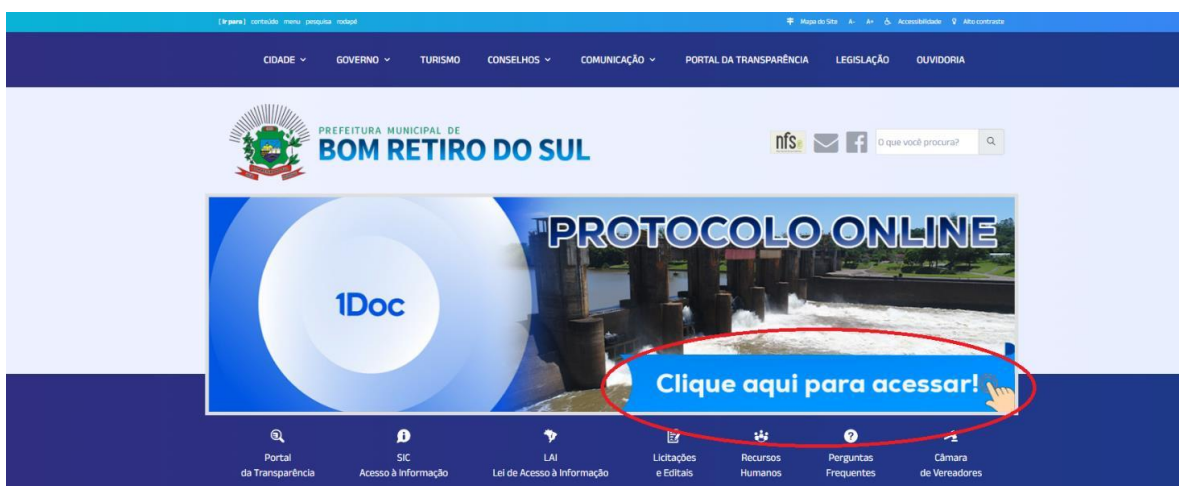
[ Ir para ] conteúdo menu pesquisa rodapé

Mapa do Site A- A+ Acessibilidade Alto contraste

CIDADE GOVERNO TURISMO CONSELHOS COMUNICAÇÃO PORTAL DA TRANSPARÊNCIA LEGISLAÇÃO OUVIDORIA

PREFEITURA MUNICIPAL DE
BOM RETIRO DO SUL

nfs

O que você procura?

PROTOCOLO ONLINE

1Doc

Clique aqui para acessar!

Portal da Transparência

SIC Acesso à Informação

LAI Lei de Acesso à Informação

Licitações e Editais

Recursos Humanos

Perguntas Frequentes

Câmara de Vereadores